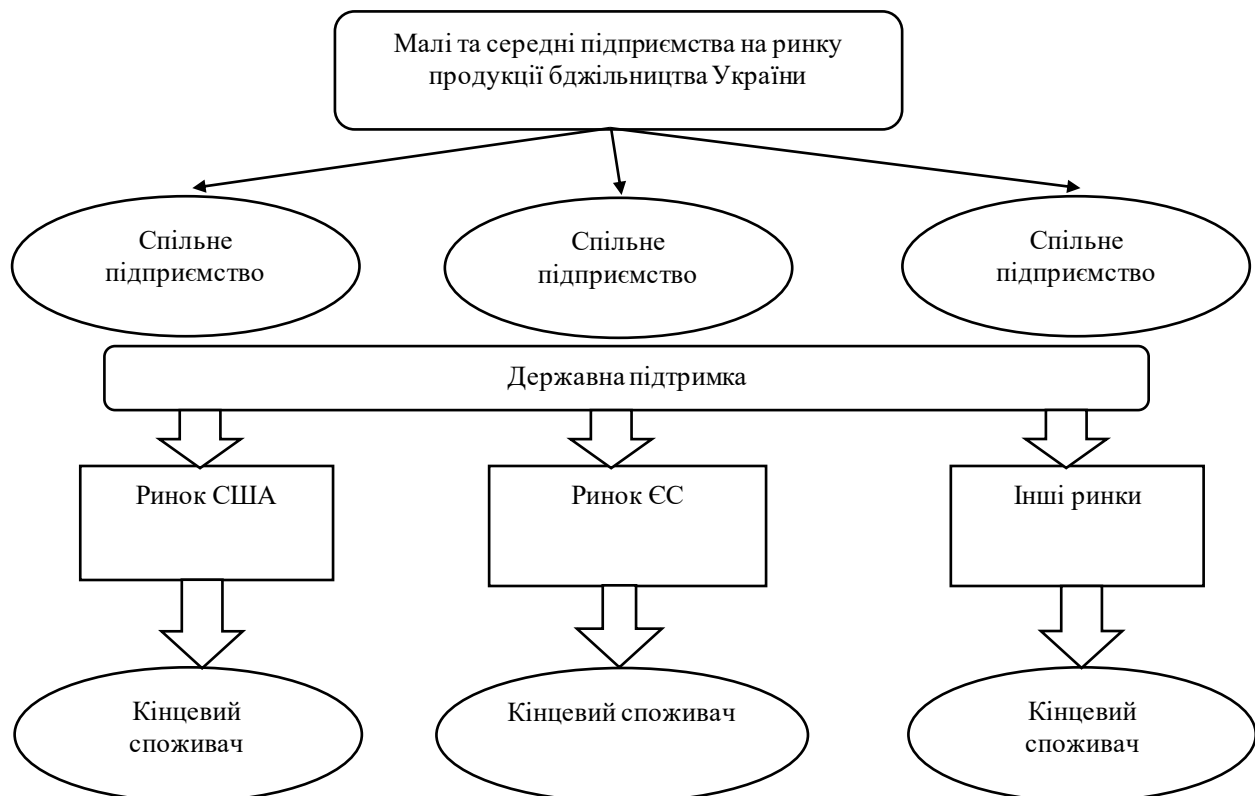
Малі та середні підприємства на ринку продукції бджільництва України

Спільне підприємство

Спільне підприємство

Спільне підприємство

Державна підтримка

Ринок США

Ринок ЄС

Інші ринки

Кінцевий споживач

Кінцевий споживач

Кінцевий споживач